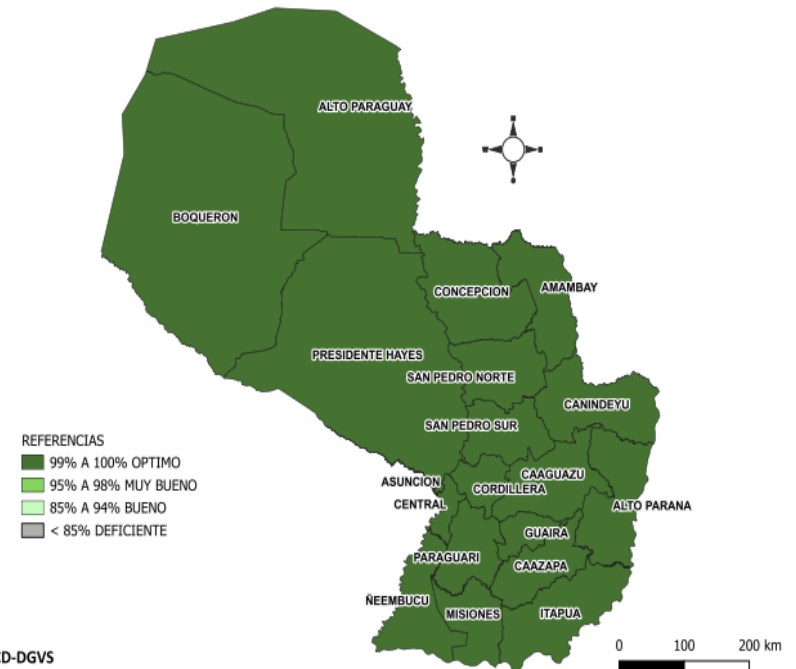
ALTO PARAGUAY

BOQUERON

CONCEPCION

AMAMBAY

PRESIDENTE HAYES

SAN PEDRO NORTE

CANINDEYU

SAN PEDRO SUR

REFERENCIAS
99% A 100% OPTIMO
95% A 98% MUY BUENO
85% A 94% BUENO
< 85% DEFICIENTE

ASUNCION

CAAGUAZU

CORDILLERA

CENTRAL

ALTO PARANA

GUAIRA

PARAGUARI

CAAZAPA

ÑEEMBUCU

MISIONES

ITAPUA

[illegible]D-DGVS

0 100 200 km